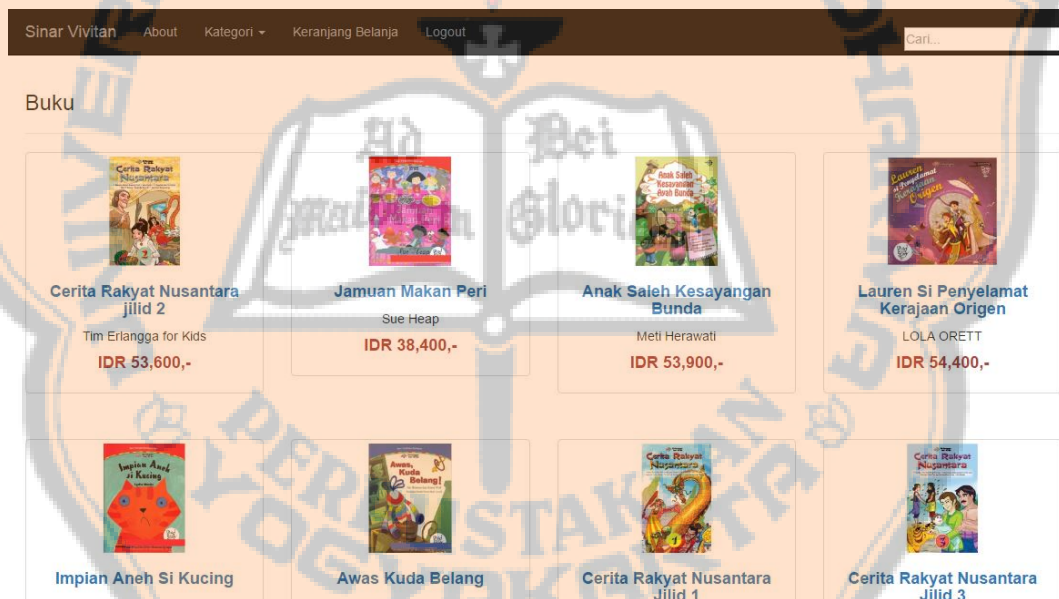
Sinar Vivitan About Kategori Keranjang Belanja Logout Cari...

Buku

Cerita Rakyat Nusantara jilid 2
Tim Erlangga for Kids
IDR 53,600,-

Jamuan Makan Peri
Sue Heap
IDR 38,400,-

Anak Saleh Kesayangan Bunda
Meti Herawati
IDR 53,900,-

Lauren Si Penyelamat Kerajaan Origen
LOLA ORETT
IDR 54,400,-

Impian Aneh Si Kucing

Awas Kuda Belang

Cerita Rakyat Nusantara Jilid 1

Cerita Rakyat Nusantara Jilid 3

Ad Dei Maiorem Gloriam
PERPUSTAKAAN
YOGYAKARTA